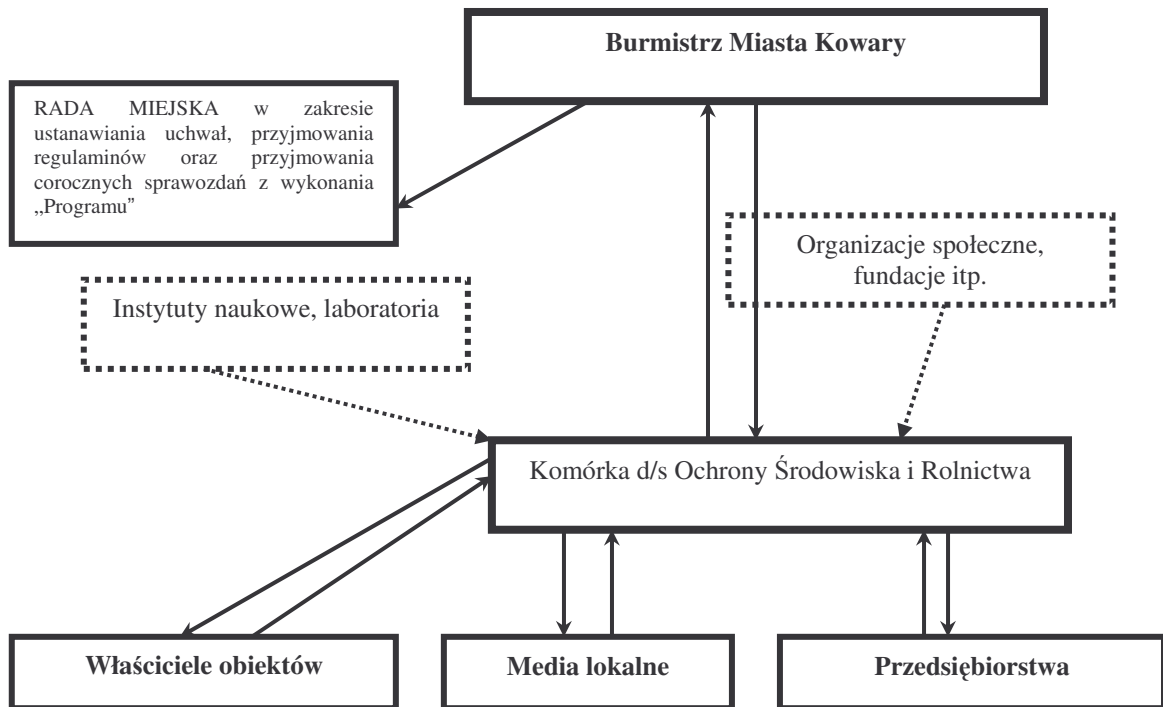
Burmistrz Miasta Kowary

RADA MIEJSKA w zakresie ustanawiania uchwał, przyjmowania regulaminów oraz przyjmowania corocznych sprawozdań z wykonania „Programu"

Organizacje społeczne, fundacje itp.

Instytuty naukowe, laboratoria

Komórka d/s Ochrony Środowiska i Rolnictwa

Właściciele obiektów

Media lokalne

Przedsiębiorstwa